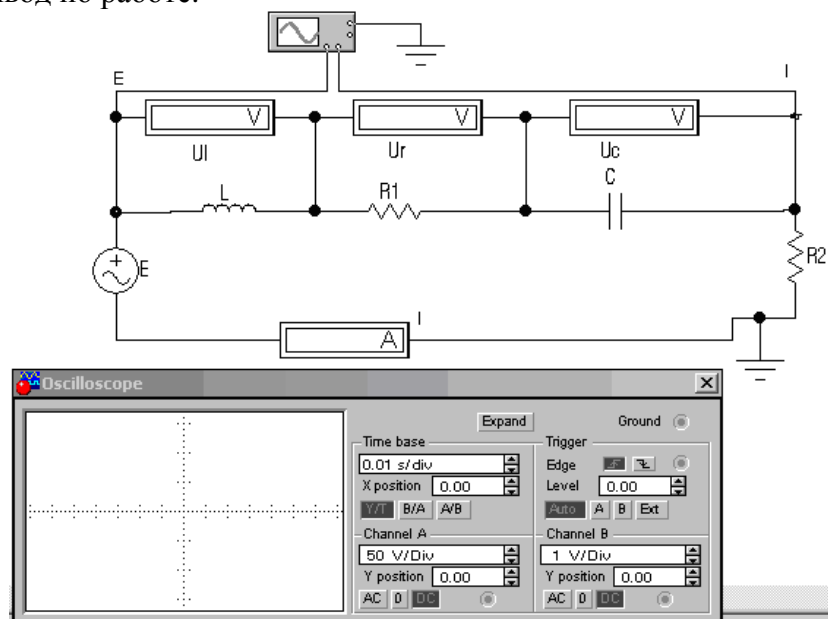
вод по работе.

E

I

V

V

V

Ul

Ur

Uc

L

R1

C

E

R2

A

I

Oscilloscope

Expand

Ground

Time base

0.01 s/div

X position 0.00

Y/T B/A A/B

Trigger

Edge

Level 0.00

Auto A B Ext

Channel A

50 V/Div

Y position 0.00

AC 0 DC

Channel B

1 V/Div

Y position 0.00

AC 0 DC